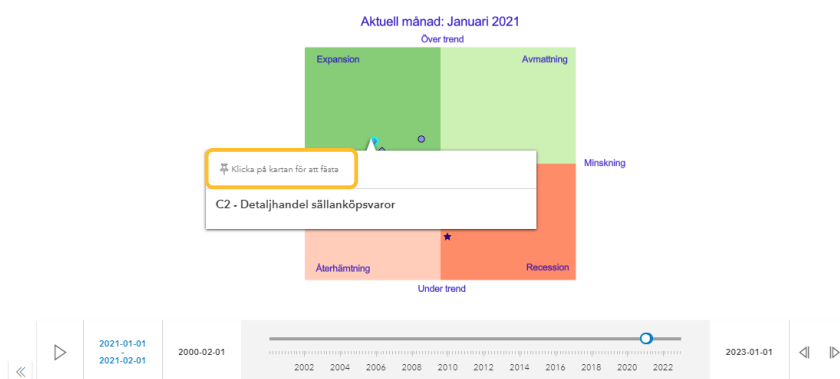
Aktuell månad: Januari 2021

Över trend

Expansion

Avmattning

Minskning

Klicka på kartan för att fästa

C2 - Detaljhandel sällanköpsvaror

Återhämtning

Recession

Under trend

2021-01-01
-
2021-02-01

2000-02-01

2002 2004 2006 2008 2010 2012 2014 2016 2018 2020 2022

2023-01-01